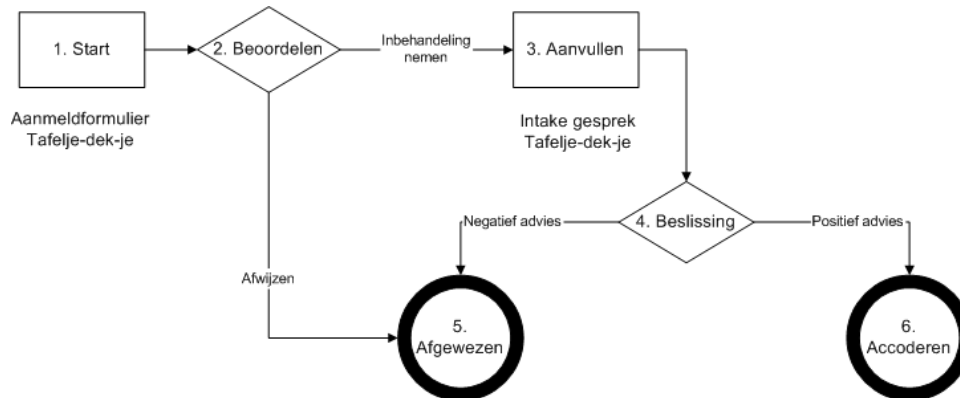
1. Start

Aanmeldformulier Tafelje-dek-je

2. Beoordelen

Inbehandeling nemen

3. Aanvullen

Intake gesprek Tafelje-dek-je

4. Beslissing

Negatief advies

Positief advies

Afwijzen

5. Afgewezen

6. Accoderen